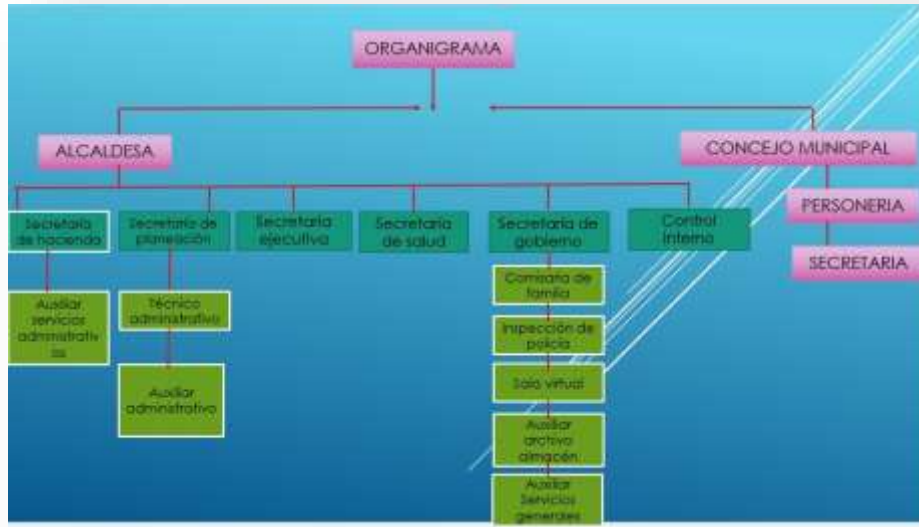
ORGANIGRAMA

ALCALDESA

CONCEJO MUNICIPAL

Secretaria de hacienda

Secretaria de planeación

Secretaria ejecutiva

Secretaria de salud

Secretaria de gobierno

Control interno

PERSONERIA

SECRETARIA

Auxiliar servicios administrativos

Técnico administrativo

Auxiliar administrativo

Comisaria de familia

Inspección de policía

Sala virtual

Auxiliar archivo almacén

Auxiliar Servicios generales